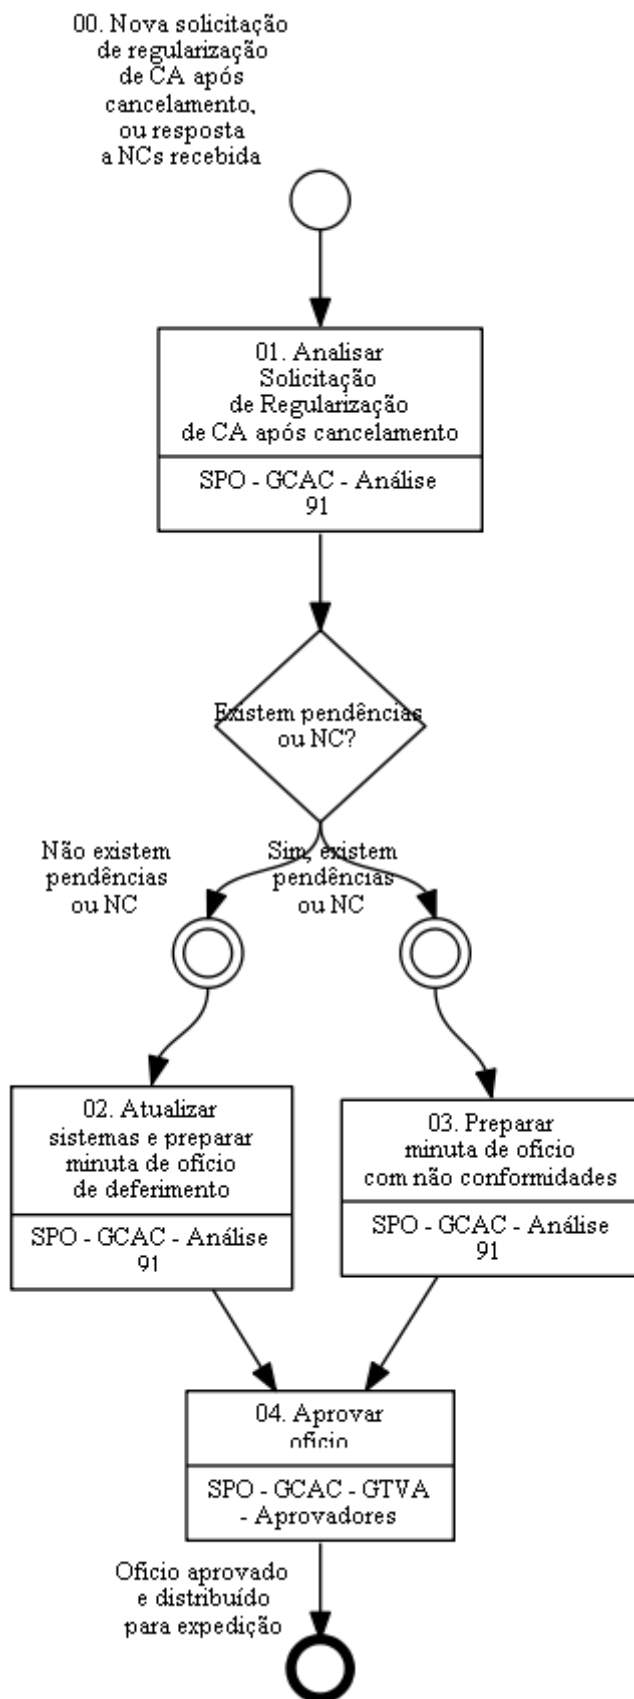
00. Nova solicitação de regularização de CA após cancelamento, ou resposta a NCs recebida

01. Analisar Solicitação de Regularização de CA após cancelamento

SPO - GCAC - Análise 91

Existem pendências ou NC?

Não existem pendências ou NC

Sim, existem pendências ou NC

02. Atualizar sistemas e preparar minuta de ofício de deferimento

SPO - GCAC - Análise 91

03. Preparar minuta de ofício com não conformidades

SPO - GCAC - Análise 91

04. Aprovar ofício

SPO - GCAC - GTVA - Aprovadores

Ofício aprovado e distribuído para expedição